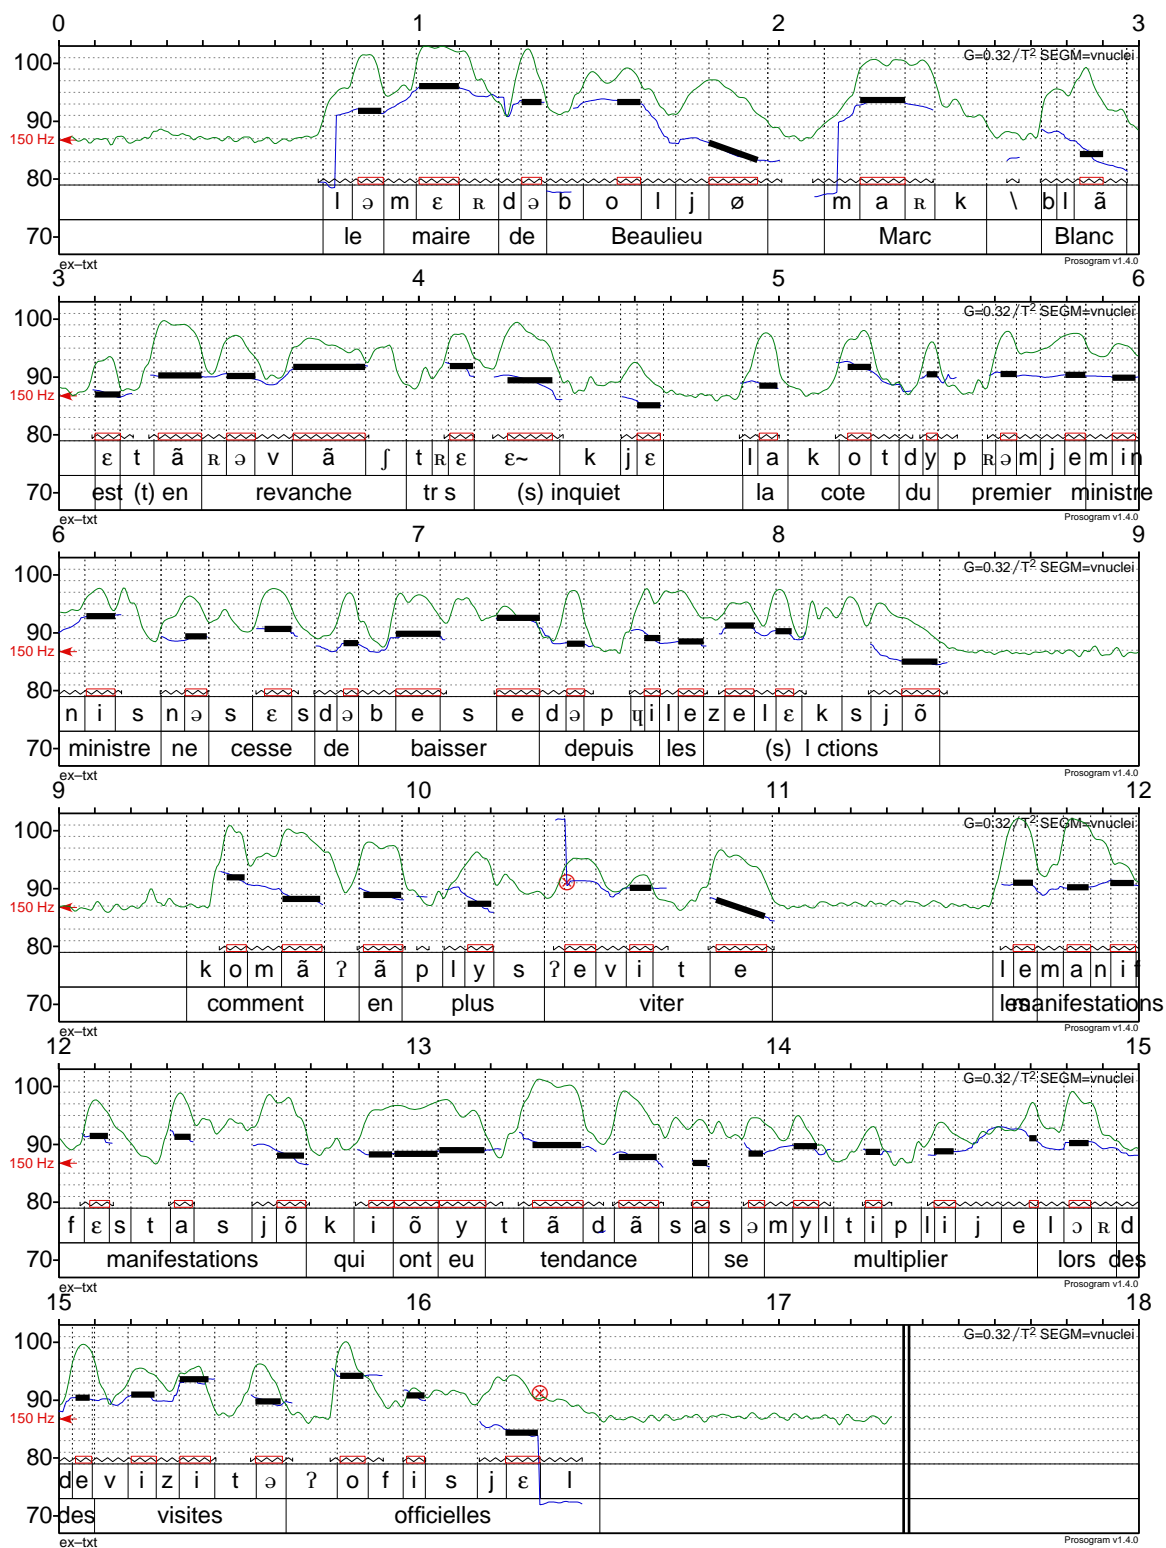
0 1 2 3
100
90
150 Hz
80
70
G=0.32/T² SEGM=vnuclei
l ə m ɛ ʀ d ə b o l j ø m a ʀ k \ b l ã
le maire de Beaulieu Marc Blanc
ex–txt
Prosogram v1.4.0

3 4 5 6
100
90
150 Hz
80
70
G=0.32/T² SEGM=vnuclei
ɛ t ã ʀ ə v ã ʃ t ʀ ɛ ɛ~ k j ɛ l a k o t d y p ʀ ə m j e m i n
est (t) en revanche tr s (s) inquiet la cote du premier ministre
ex–txt
Prosogram v1.4.0

6 7 8 9
100
90
150 Hz
80
70
G=0.32/T² SEGM=vnuclei
n i s n ə s ɛ s d ə b e s e d ə p ɥ i l e z e l ɛ k s j õ
ministre ne cesse de baisser depuis les (s) l ctions
ex–txt
Prosogram v1.4.0

9 10 11 12
100
90
150 Hz
80
70
G=0.32/T² SEGM=vnuclei
k o m ã ʔ ã p l y s ʔ e v i t e l e m a n i f
comment en plus viter lesmanifestations
ex–txt
Prosogram v1.4.0

12 13 14 15
100
90
150 Hz
80
70
G=0.32/T² SEGM=vnuclei
f ɛ s t a s j õ k i õ y t ã d ã s a s ə m y l t i p l i j e l ɔ ʀ d
manifestations qui ont eu tendance se multiplier lors des
ex–txt
Prosogram v1.4.0

15 16 17 18
100
90
150 Hz
80
70
G=0.32/T² SEGM=vnuclei
d e v i z i t ə ʔ o f i s j ɛ l
des visites officielles
ex–txt
Prosogram v1.4.0